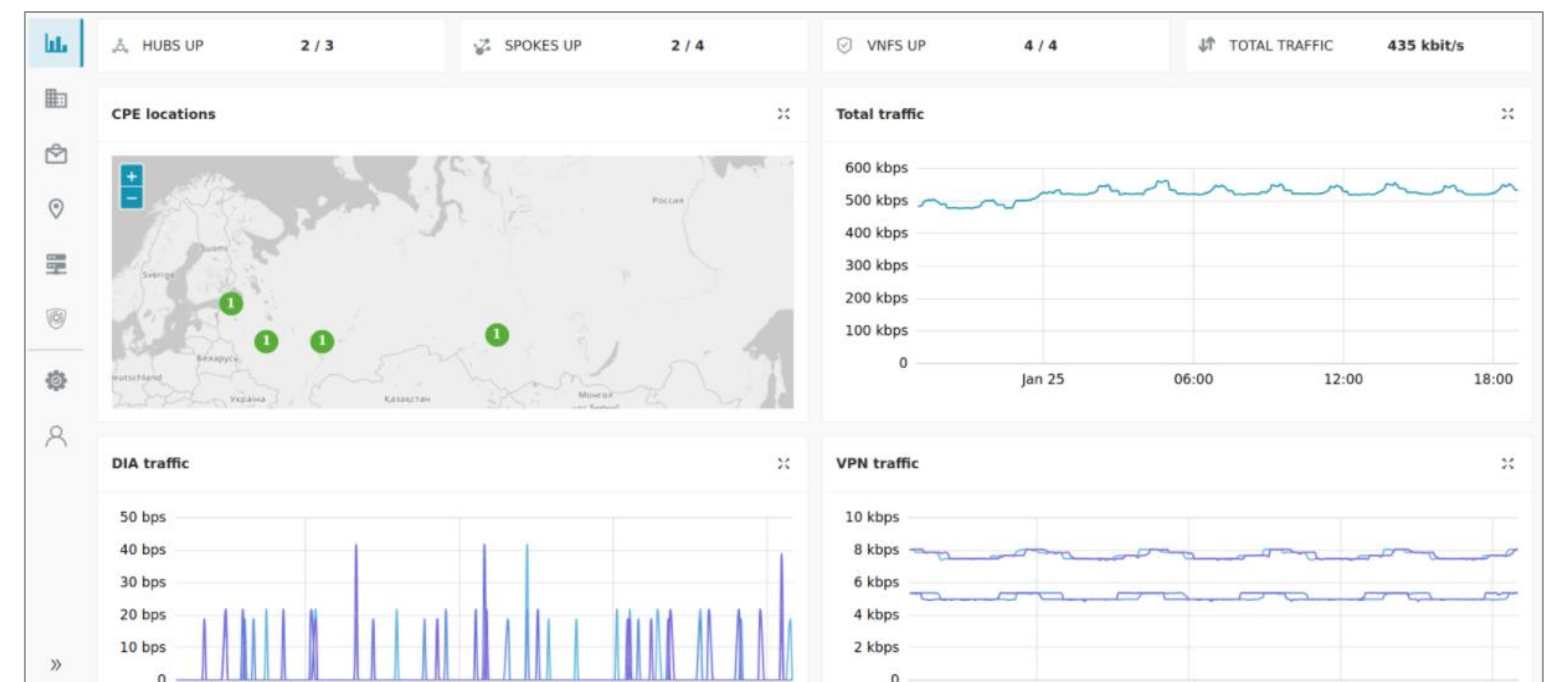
HUBS UP 2 / 3

SPOKES UP 2 / 4

VNFS UP 4 / 4

TOTAL TRAFFIC 435 kbit/s

CPE locations

+
−

Россия
Suomi
Sverige
Беларусь
eutschland
Украина
Казахстан
Монгол

1
1
1
1

Total traffic

600 kbps
500 kbps
400 kbps
300 kbps
200 kbps
100 kbps
0

Jan 25
06:00
12:00
18:00

DIA traffic

50 bps
40 bps
30 bps
20 bps
10 bps
0

VPN traffic

10 kbps
8 kbps
6 kbps
4 kbps
2 kbps
0

»